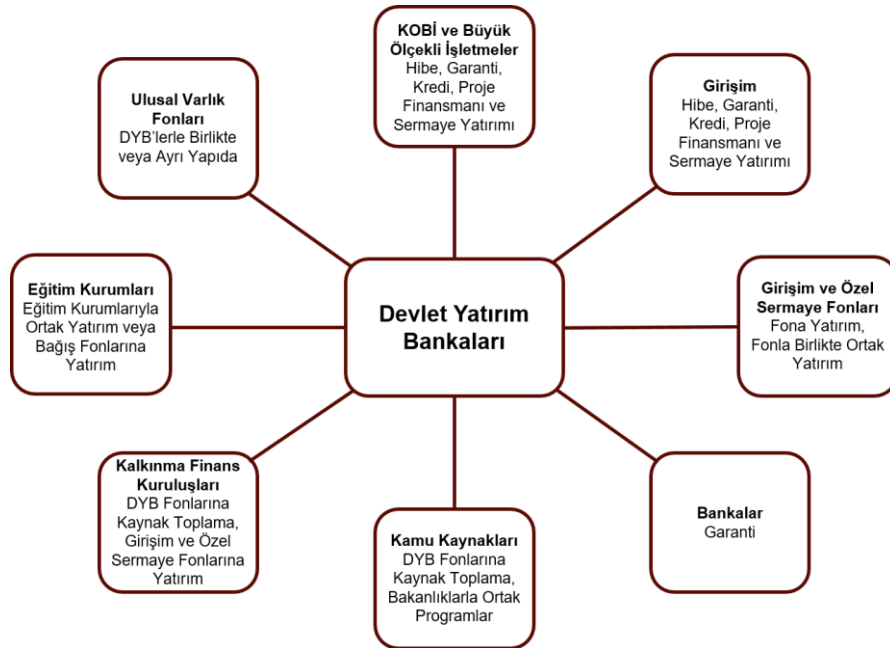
KOBİ ve Büyük Ölçekli İşletmeler
Hibe, Garanti, Kredi, Proje Finansmanı ve Sermaye Yatırımı

Ulusal Varlık Fonları
DYB'lerle Birlikte veya Ayrı Yapıda

Girişim
Hibe, Garanti, Kredi, Proje Finansmanı ve Sermaye Yatırımı

Eğitim Kurumları
Eğitim Kurumlarıyla Ortak Yatırım veya Bağış Fonlarına Yatırım

Devlet Yatırım Bankaları

Girişim ve Özel Sermaye Fonları
Fona Yatırım, Fonla Birlikte Ortak Yatırım

Kalkınma Finans Kuruluşları
DYB Fonlarına Kaynak Toplama, Girişim ve Özel Sermaye Fonlarına Yatırım

Bankalar
Garanti

Kamu Kaynakları
DYB Fonlarına Kaynak Toplama, Bakanlıklarla Ortak Programlar